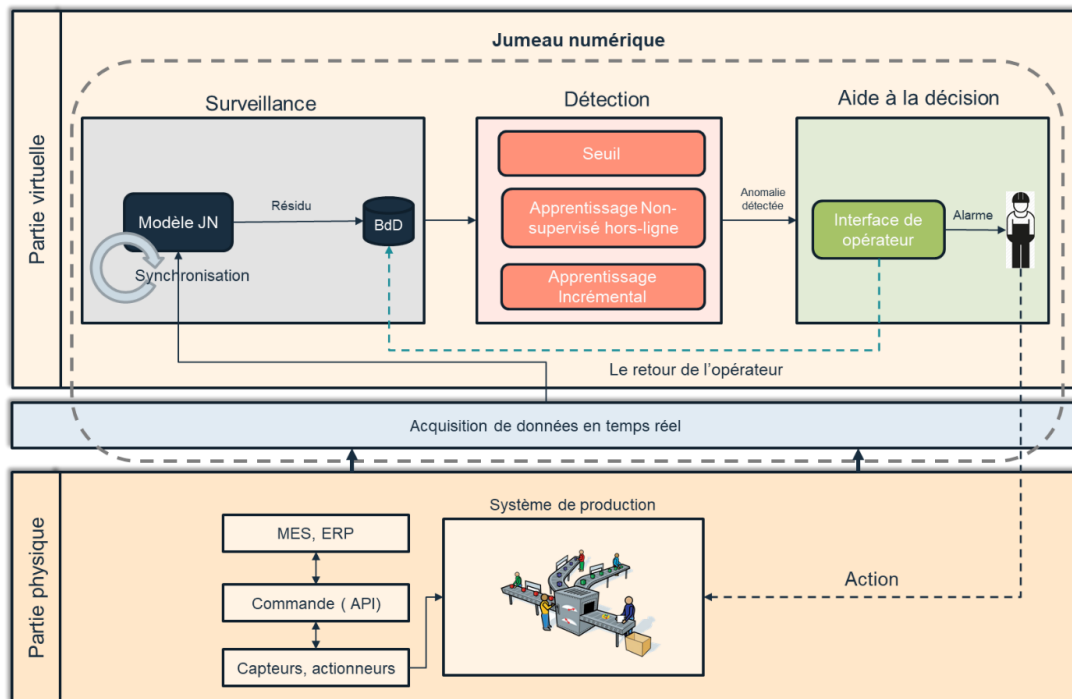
Jumeau numérique

Partie virtuelle

Surveillance

Modèle JN

Résidu

BdD

Synchronisation

Détection

Seuil

Apprentissage Non-supervisé hors-ligne

Apprentissage Incrémental

Anomalie détectée

Aide à la décision

Interface de opérateur

Alarme

Le retour de l'opérateur

Acquisition de données en temps réel

Partie physique

MES, ERP

Commande ( API)

Capteurs, actionneurs

Système de production

Action